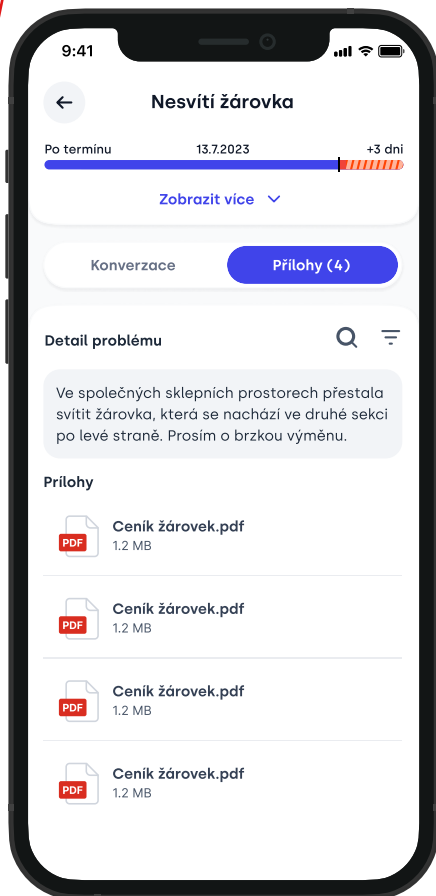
9:41

Nesvítí žárovka

Po termínu 13.7.2023 +3 dni

Zobrazit více

Konverzace Přílohy (4)

Detail problému

Ve společných sklepních prostorech přestala svítit žárovka, která se nachází ve druhé sekci po levé straně. Prosím o brzkou výměnu.

Přílohy

PDF Ceník žárovek.pdf
1.2 MB

PDF Ceník žárovek.pdf
1.2 MB

PDF Ceník žárovek.pdf
1.2 MB

PDF Ceník žárovek.pdf
1.2 MB